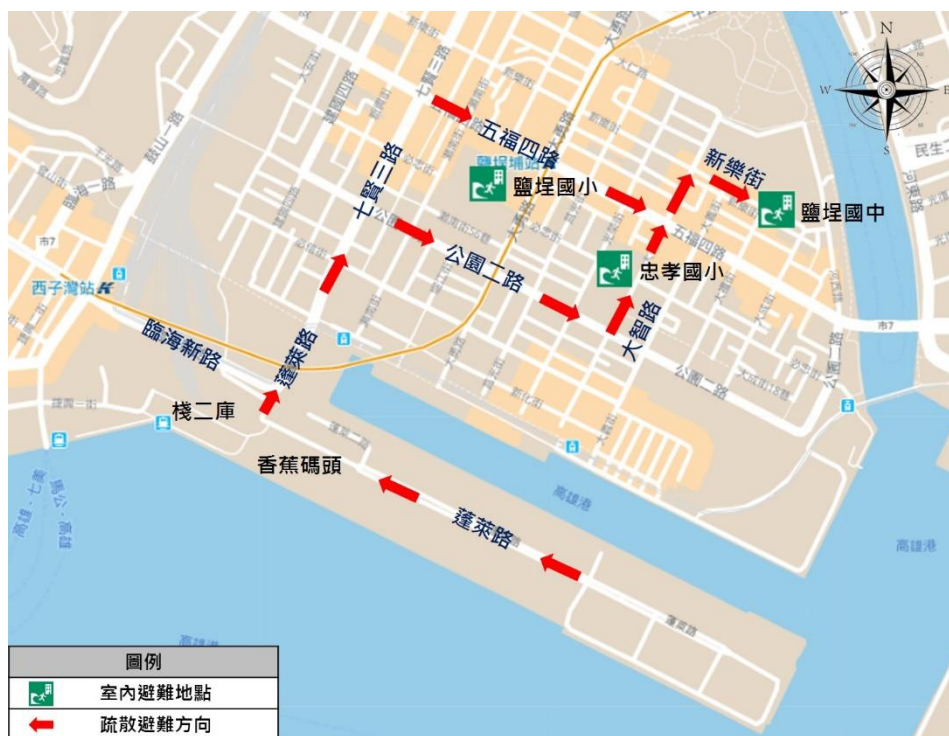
N
W
E
S
五福四路
新樂街
鹽埕國小
鹽埕國中
七賢三路
公園二路
忠孝國小
大智路
西子灣站
臨海新路
蓬萊路
棧二庫
香蕉碼頭
蓬萊路
高雄港
高雄港
民生二路
市7
市7
五福四路
公園二路

| 圖例 |
|---|
| 室內避難地點 |
| 疏散避難方向 |